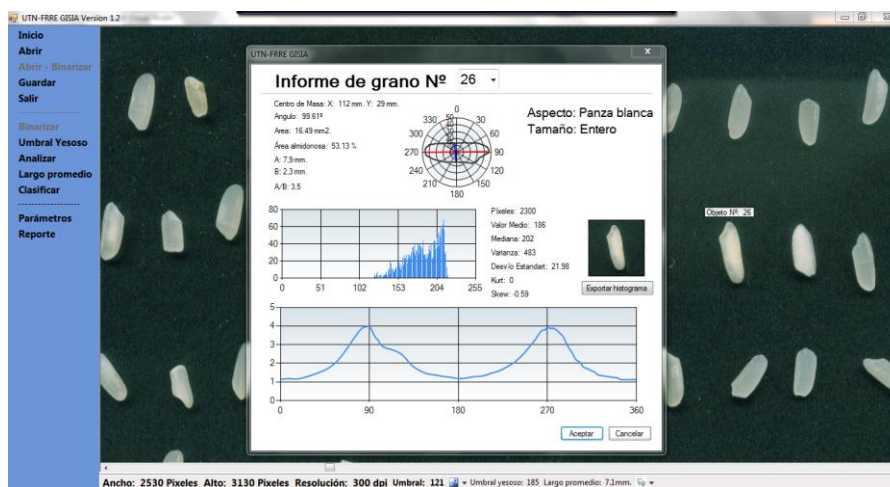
UTN-FRRE GISIA Version 1.2

Inicio
Abrir
Abrir - Binarizar
Guardar
Salir

Binarizar
Umbral Yesoso
Analizar
Largo promedio
Clasificar
------------------
Parámetros
Reporte

UTN-FRRE GISIA

Informe de grano Nº 26

Centro de Masa: X: 112 mm. Y: 29 mm.
Angulo: 99.61º
Area: 16.49 mm2.
Área almidonosa: 53.13 %
A: 7,9 mm.
B: 2,3 mm.
A/B: 3,5

0
30
60
90
120
150
180
210
240
270
300
330

Aspecto: Panza blanca
Tamaño: Entero

80
60
40
20
0
0 51 102 153 204 255

Pixeles: 2300
Valor Medio: 186
Mediana: 202
Varianza: 483
Desvío Estandart: 21.98
Kurt: 0
Skew: -0.59

Exportar histograma

5
4
3
2
1
0
0 90 180 270 360

Aceptar
Cancelar

Objeto Nº: 26

Ancho: 2530 Pixeles Alto: 3130 Pixeles Resolución: 300 dpi Umbral: 121 Umbral yesoso: 185 Largo promedio: 7.1mm.